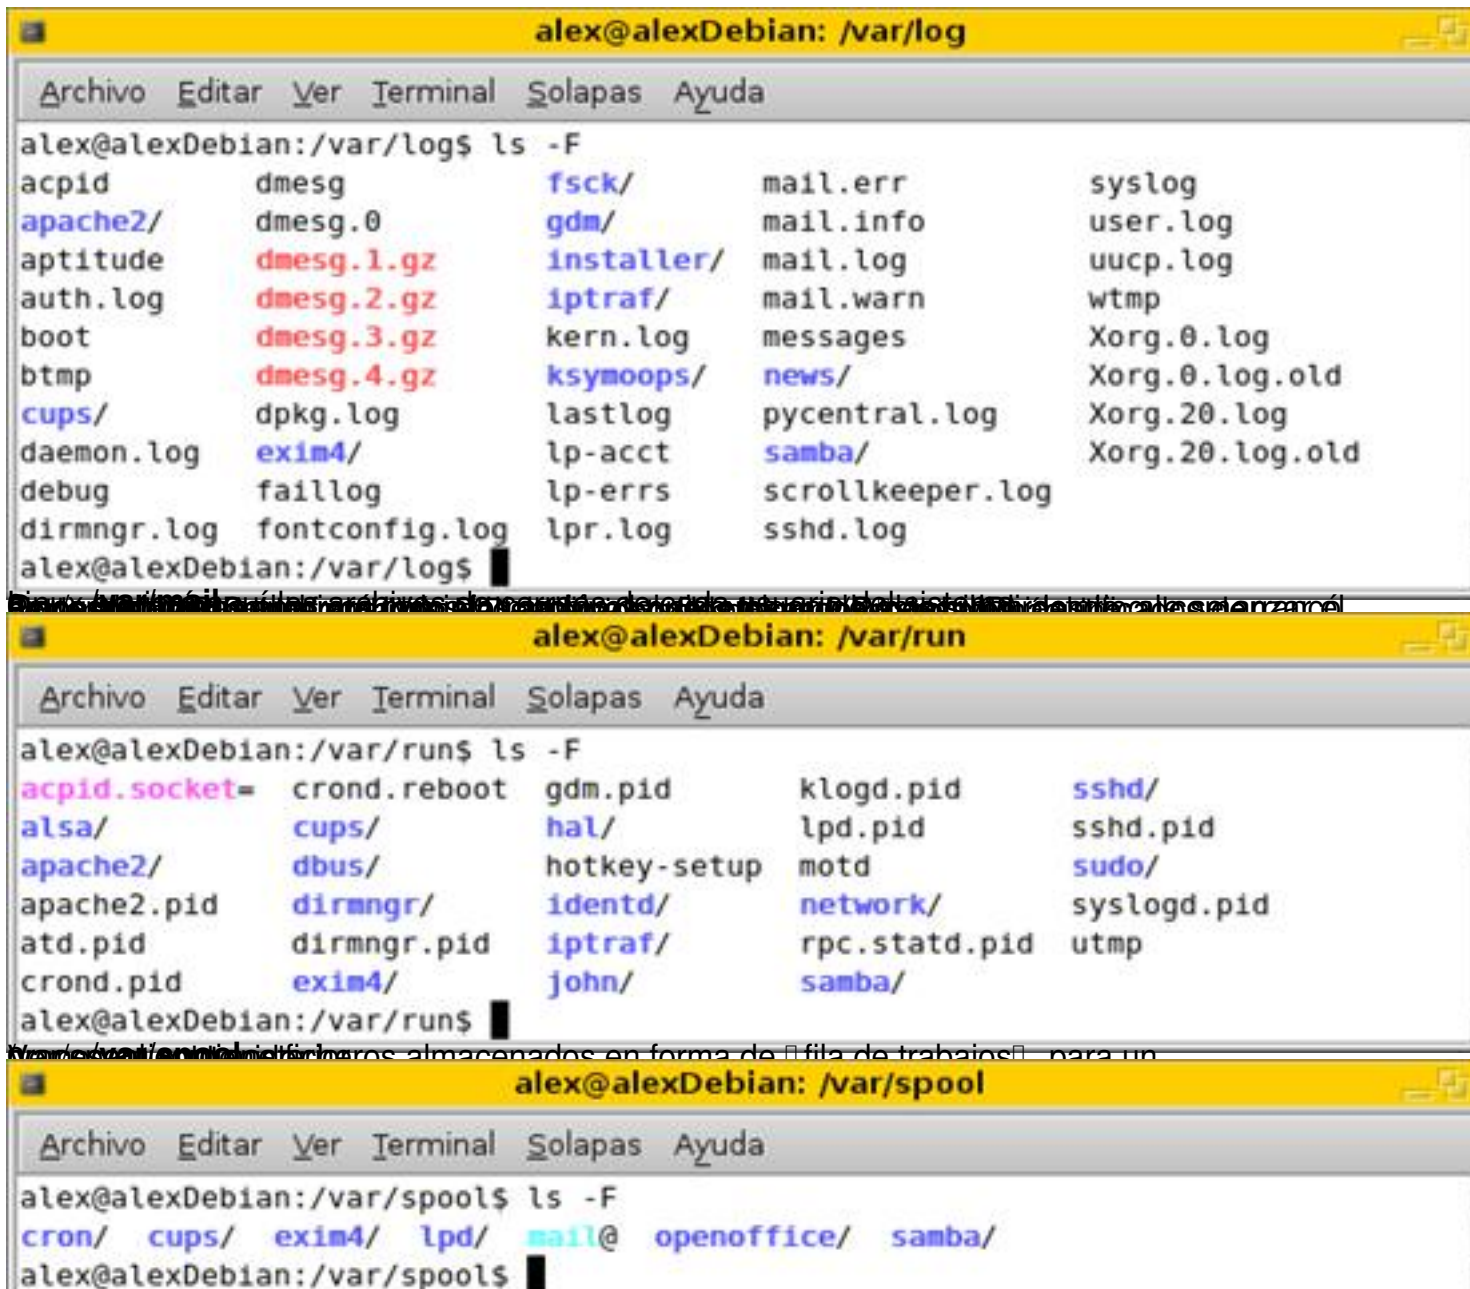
alex@alexDebian: /var/log

Archivo Editar Ver Terminal Solapas Ayuda

alex@alexDebian:/var/log$ ls -F

| | | | | |
|---|---|---|---|---|
| acpid | dmesg | fsck/ | mail.err | syslog |
| apache2/ | dmesg.0 | gdm/ | mail.info | user.log |
| aptitude | dmesg.1.gz | installer/ | mail.log | uucp.log |
| auth.log | dmesg.2.gz | iptraf/ | mail.warn | wtmp |
| boot | dmesg.3.gz | kern.log | messages | Xorg.0.log |
| btmp | dmesg.4.gz | ksymoops/ | news/ | Xorg.0.log.old |
| cups/ | dpkg.log | lastlog | pycentral.log | Xorg.20.log |
| daemon.log | exim4/ | lp-acct | samba/ | Xorg.20.log.old |
| debug | faillog | lp-errs | scrollkeeper.log | |
| dirmngr.log | fontconfig.log | lpr.log | sshd.log | |

alex@alexDebian:/var/log$

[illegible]

alex@alexDebian: /var/run

Archivo Editar Ver Terminal Solapas Ayuda

alex@alexDebian:/var/run$ ls -F

| | | | | |
|---|---|---|---|---|
| acpid.socket= | crond.reboot | gdm.pid | klogd.pid | sshd/ |
| alsa/ | cups/ | hal/ | lpd.pid | sshd.pid |
| apache2/ | dbus/ | hotkey-setup | motd | sudo/ |
| apache2.pid | dirmngr/ | identd/ | network/ | syslogd.pid |
| atd.pid | dirmngr.pid | iptraf/ | rpc.statd.pid | utmp |
| crond.pid | exim4/ | john/ | samba/ | |

alex@alexDebian:/var/run$

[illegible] ficheros almacenados en forma de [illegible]fila de trabajos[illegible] para un

alex@alexDebian: /var/spool

Archivo Editar Ver Terminal Solapas Ayuda

alex@alexDebian:/var/spool$ ls -F
cron/ cups/ exim4/ lpd/ mail@ openoffice/ samba/
alex@alexDebian:/var/spool$